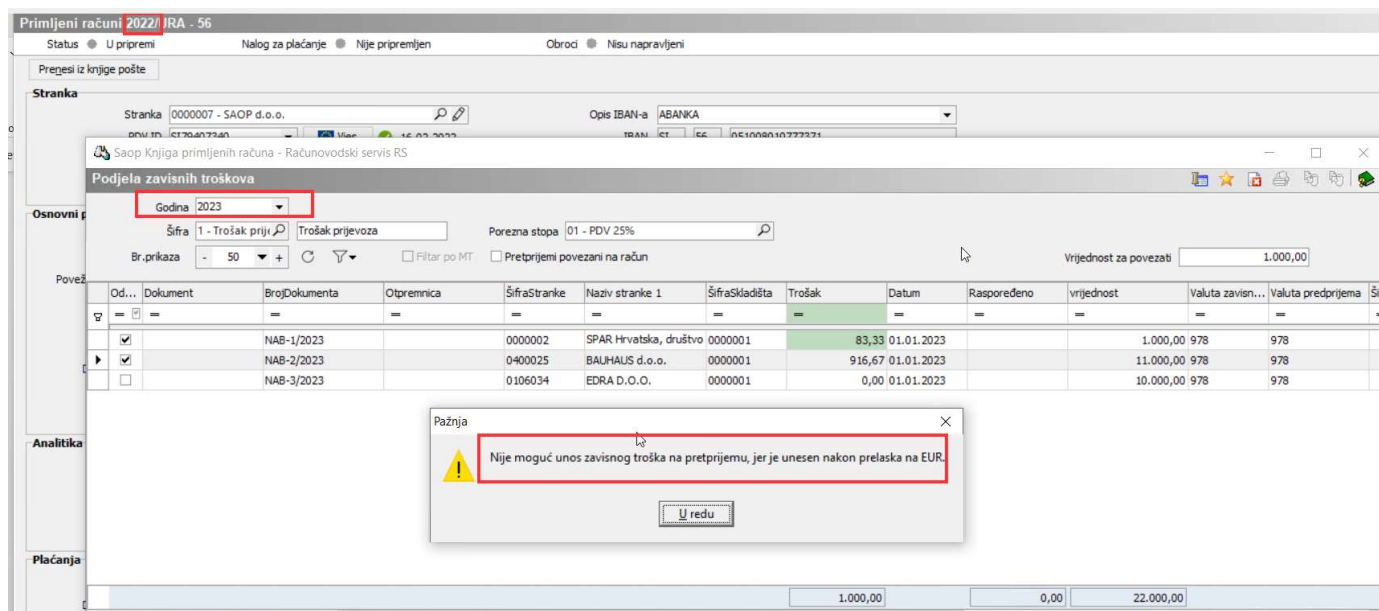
Primljeni računi 2022/URA - 56

Status U pripremi Nalog za plaćanje Nije pripremljen Obroci Nisu napravljeni

Prenesi iz knjige pošte

Stranka

Stranka 0000007 - SAOP d.o.o.

Opis IBAN-a ABANKA

PDV ID SI79407340 Vies 16.02.2022

IBAN SI 56 0510080107773?1

Osnovni p

Povež

Analitika

Plaćanja

Saop Knjiga primljenih računa - Računovodski servis RS

Podjela zavisnih troškova

Godina 2023

Šifra 1 - Trošak prije Trošak prijevoza

Porezna stopa 01 - PDV 25%

Br.prikaza - 50 +

Filtar po MT

Pretprijemi povezani na račun

Vrijednost za povezati 1.000,00

| Od... | Dokument | BrojDokumenta | Otpremnica | ŠifraStranke | Naziv stranke 1 | ŠifraSkladišta | Trošak | Datum | Raspoređeno | vrijednost | Valuta zavisn... | Valuta predprijema |
|---|---|---|---|---|---|---|---|---|---|---|---|---|
| ☑ | | NAB-1/2023 | | 0000002 | SPAR Hrvatska, društvo | 0000001 | 83,33 | 01.01.2023 | | 1.000,00 | 978 | 978 |
| ☑ | | NAB-2/2023 | | 0400025 | BAUHAUS d.o.o. | 0000001 | 916,67 | 01.01.2023 | | 11.000,00 | 978 | 978 |
| ☐ | | NAB-3/2023 | | 0106034 | EDRA D.O.O. | 0000001 | 0,00 | 01.01.2023 | | 10.000,00 | 978 | 978 |

Pažnja

Nije moguć unos zavisnog troška na pretprijemu, jer je unesen nakon prelaska na EUR.

U redu

1.000,00 0,00 22.000,00